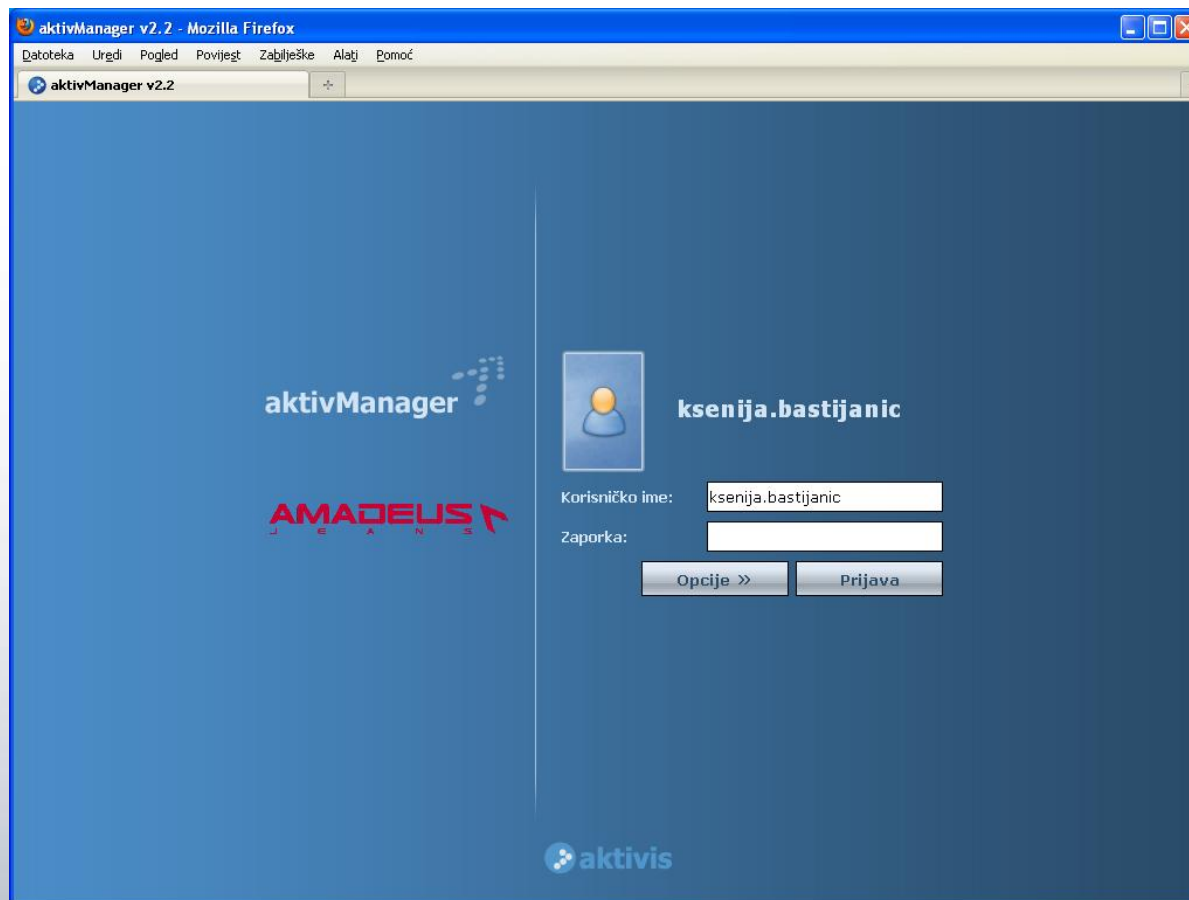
aktivManager v2.2 - Mozilla Firefox

Datoteka Uredi Pogled Povijest Zabilješke Alati Pomoć

aktivManager v2.2

aktivManager

AMADEUS
J E A N S

ksenija.bastijanic

Korisničko ime: ksenija.bastijanic

Zaporka:

Opcije »

Prijava

aktivis